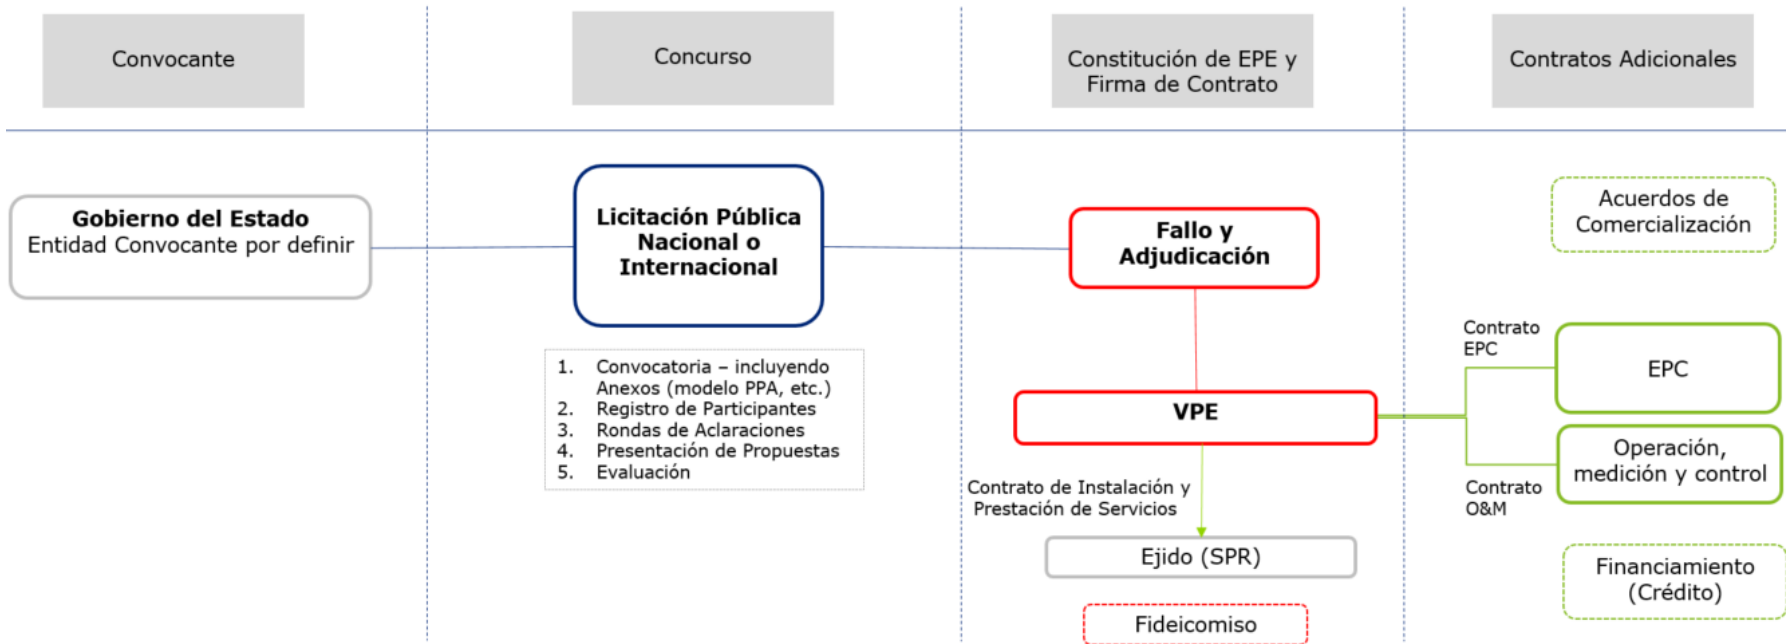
Convocante

Concurso

Constitución de EPE y Firma de Contrato

Contratos Adicionales

**Gobierno del Estado**
Entidad Convocante por definir

**Licitación Pública Nacional o Internacional**

1. Convocatoria – incluyendo Anexos (modelo PPA, etc.)
2. Registro de Participantes
3. Rondas de Aclaraciones
4. Presentación de Propuestas
5. Evaluación

**Fallo y Adjudicación**

**VPE**

Contrato de Instalación y Prestación de Servicios

Ejido (SPR)

Fideicomiso

Acuerdos de Comercialización

Contrato EPC

EPC

Operación, medición y control

Contrato O&M

Financiamiento (Crédito)